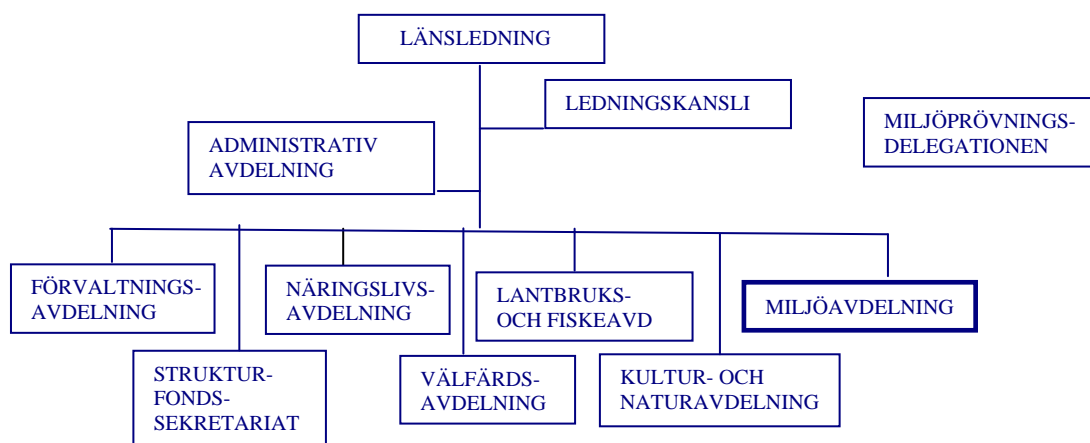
LÄNSLEDNING

LEDNINGSKANSLI

MILJÖPRÖVNINGS-DELEGATIONEN

ADMINISTRATIV AVDELNING

FÖRVALTNINGS-AVDELNING

NÄRINGSLIVS-AVDELNING

LANTBRUKS- OCH FISKEAVD

MILJÖAVDELNING

STRUKTUR-FONDS-SEKRETARIAT

VÄLFÄRDS-AVDELNING

KULTUR- OCH NATURAVDELNING